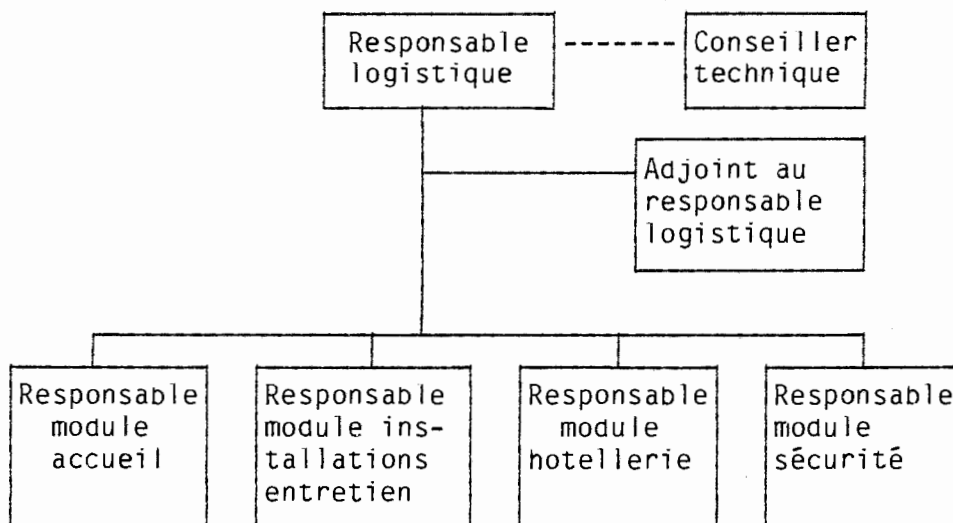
Responsable logistique

Conseiller technique

Adjoint au responsable logistique

Responsable module accueil

Responsable module installations entretien

Responsable module hotellerie

Responsable module sécurité